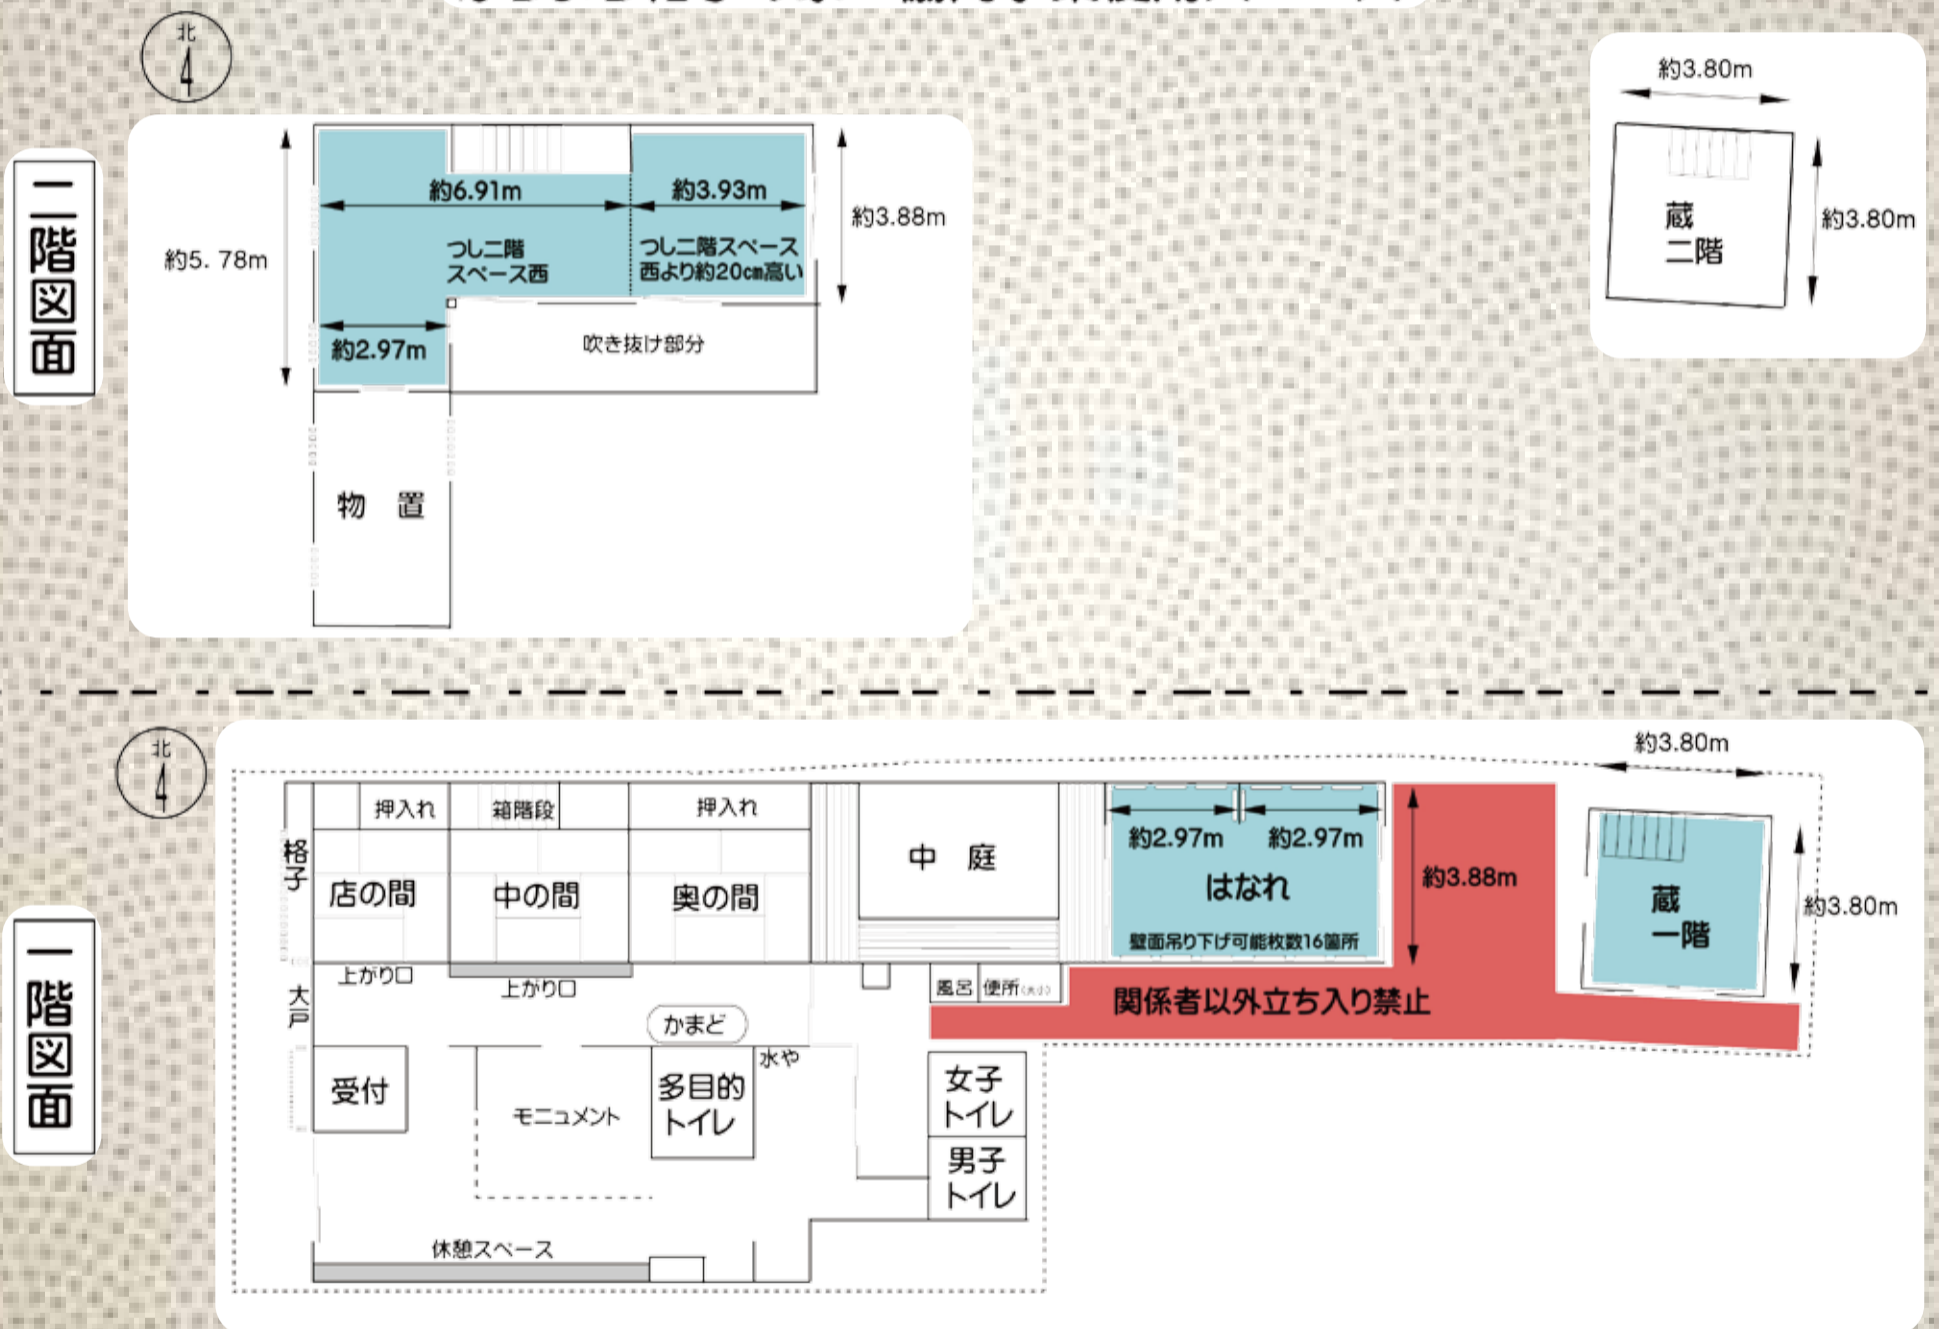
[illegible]

北

二階図面

約5. 78m

約6.91m

約3.93m

約3.88m

つし二階スペース西

つし二階スペース西より約20cm高い

約2.97m

吹き抜け部分

物　置

約3.80m

蔵二階

約3.80m

北

一階図面

約3.80m

押入れ

箱階段

押入れ

格子

店の間

中の間

奥の間

中　庭

約2.97m

約2.97m

はなれ

壁面吊り下げ可能枚数16箇所

約3.88m

蔵一階

約3.80m

上がり口

上がり口

大戸

かまど

風呂

便所

関係者以外立ち入り禁止

水や

受付

モニュメント

多目的トイレ

女子トイレ

男子トイレ

休憩スペース